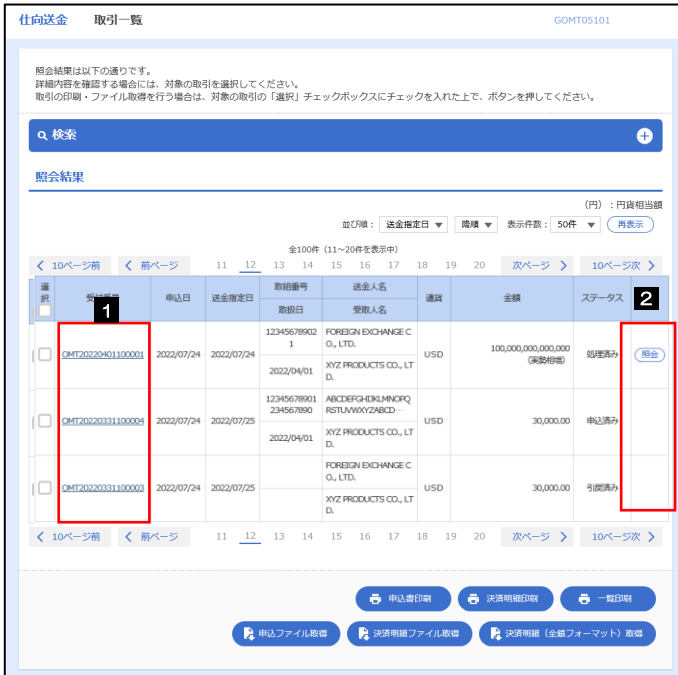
仕向送金　取引一覧　GOMT05101

照会結果は以下の通りです。
詳細内容を確認する場合には、対象の取引を選択してください。
取引の印刷・ファイル取得を行う場合は、対象の取引の「選択」チェックボックスにチェックを入れた上で、ボタンを押してください。

検索

照会結果

（円）：円貨相当額

並び順：送金指定日 ▼　降順 ▼　表示件数：50件 ▼　再表示

全100件（11～20件を表示中）

< 10ページ前　< 前ページ　11 12 13 14 15 16 17 18 19 20　次ページ >　10ページ次 >

| 選択 | 受付番号 | 申込日 | 送金指定日 | 取組番号 / 取扱日 | 送金人名 / 受取人名 | 通貨 | 金額 | ステータス | |
|---|---|---|---|---|---|---|---|---|---|
| | OMT20220401100001 | 2022/07/24 | 2022/07/24 | 123456789021 / 2022/04/01 | FOREIGN EXCHANGE CO., LTD. / XYZ PRODUCTS CO., LTD. | USD | 100,000,000,000,000 (実勢相場) | 処理済み | 照会 |
| | OMT20220331100004 | 2022/07/24 | 2022/07/25 | 12345678901234567890 / 2022/04/01 | ABCDEFGHIJKLMNOPQRSTUVWXYZABCD… / XYZ PRODUCTS CO., LTD. | USD | 30,000.00 | 申込済み | |
| | OMT20220331100003 | 2022/07/24 | 2022/07/25 | | FOREIGN EXCHANGE CO., LTD. / XYZ PRODUCTS CO., LTD. | USD | 30,000.00 | 引戻済み | |

1
2

< 10ページ前　< 前ページ　11 12 13 14 15 16 17 18 19 20　次ページ >　10ページ次 >

申込書印刷　決済明細印刷　一覧印刷
申込ファイル取得　決済明細ファイル取得　決済明細（全銀フォーマット）取得